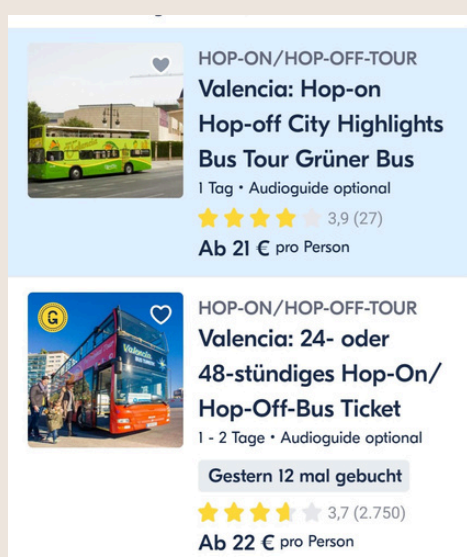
HOP-ON/HOP-OFF-TOUR

Valencia: Hop-on Hop-off City Highlights Bus Tour Grüner Bus

1 Tag • Audioguide optional

3,9 (27)

Ab 21 € pro Person

HOP-ON/HOP-OFF-TOUR

Valencia: 24- oder 48-stündiges Hop-On/ Hop-Off-Bus Ticket

1 - 2 Tage • Audioguide optional

Gestern 12 mal gebucht

3,7 (2.750)

Ab 22 € pro Person